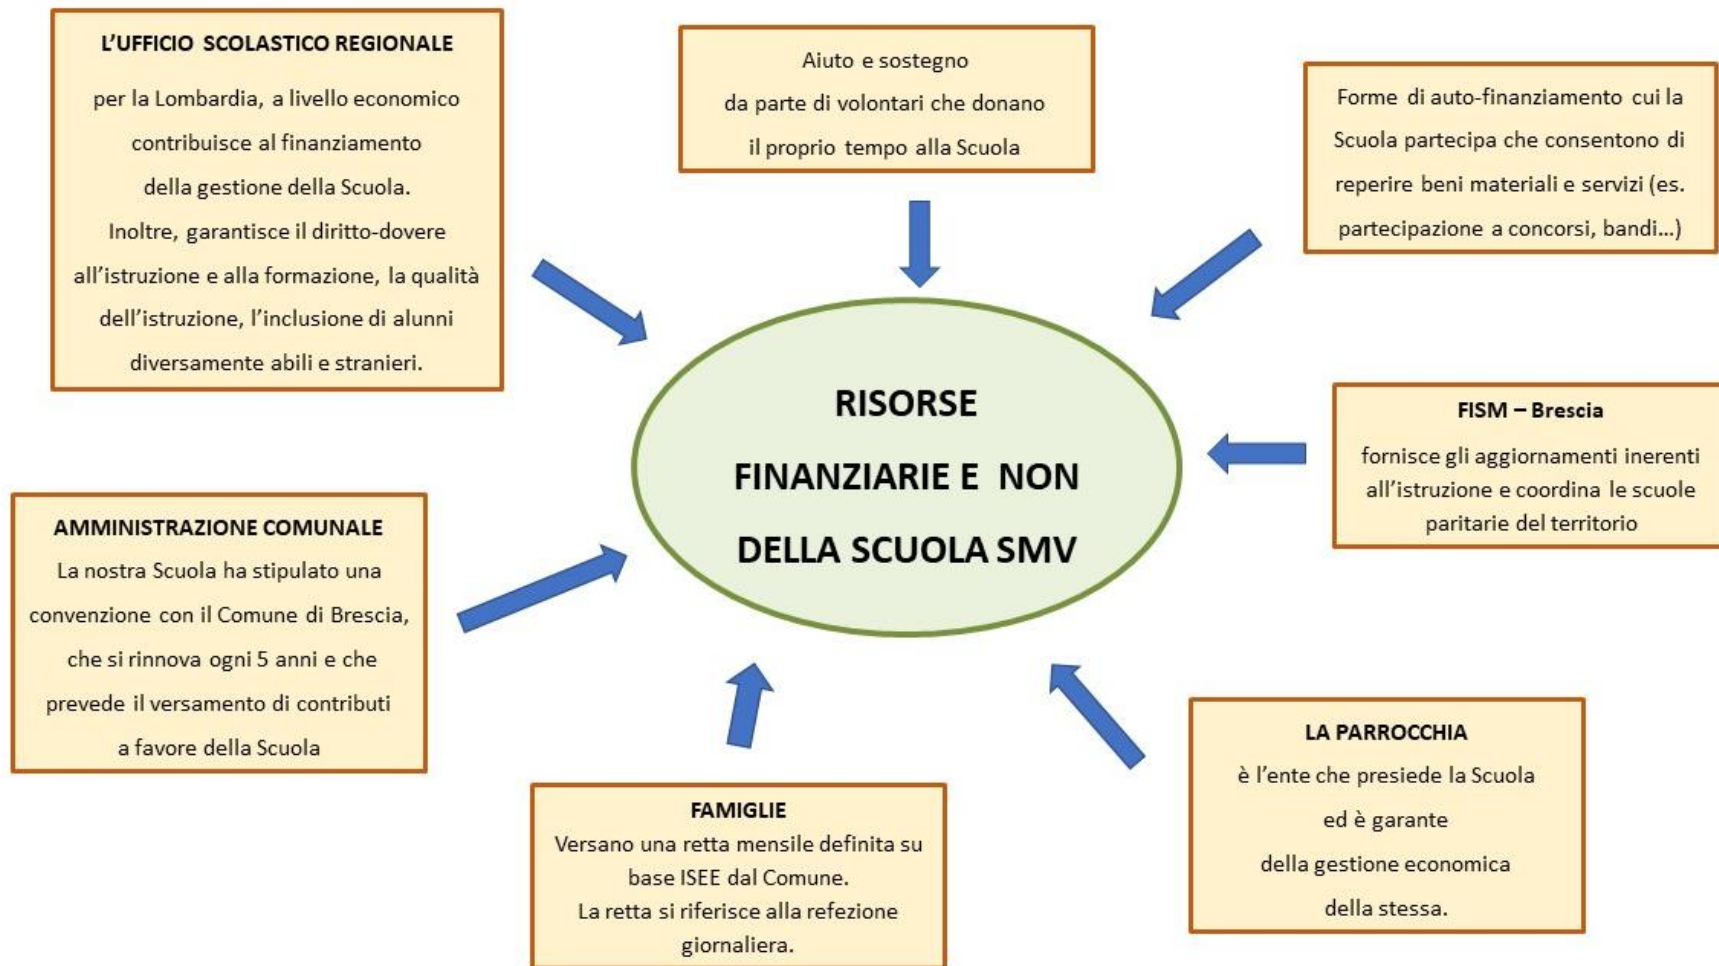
L'UFFICIO SCOLASTICO REGIONALE

per la Lombardia, a livello economico contribuisce al finanziamento della gestione della Scuola.
Inoltre, garantisce il diritto-dovere all'istruzione e alla formazione, la qualità dell'istruzione, l'inclusione di alunni diversamente abili e stranieri.

Aiuto e sostegno da parte di volontari che donano il proprio tempo alla Scuola

Forme di auto-finanziamento cui la Scuola partecipa che consentono di reperire beni materiali e servizi (es. partecipazione a concorsi, bandi...)

RISORSE FINANZIARIE E NON DELLA SCUOLA SMV

FISM – Brescia

fornisce gli aggiornamenti inerenti all'istruzione e coordina le scuole paritarie del territorio

AMMINISTRAZIONE COMUNALE

La nostra Scuola ha stipulato una convenzione con il Comune di Brescia, che si rinnova ogni 5 anni e che prevede il versamento di contributi a favore della Scuola

LA PARROCCHIA

è l'ente che presiede la Scuola ed è garante della gestione economica della stessa.

FAMIGLIE

Versano una retta mensile definita su base ISEE dal Comune.
La retta si riferisce alla refezione giornaliera.